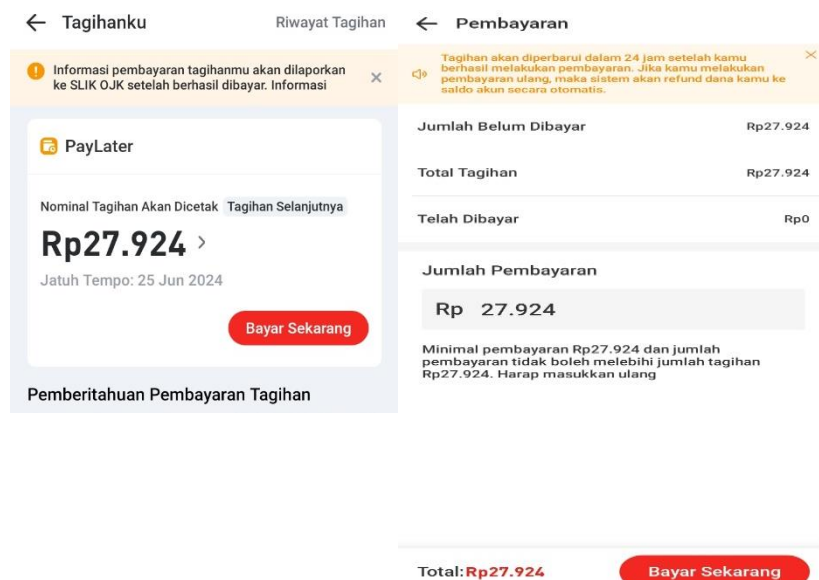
← Tagihanku

Riwayat Tagihan

Informasi pembayaran tagihanmu akan dilaporkan ke SLIK OJK setelah berhasil dibayar. Informasi ×

PayLater

Nominal Tagihan Akan Dicetak Tagihan Selanjutnya

Rp27.924 >

Jatuh Tempo: 25 Jun 2024

Bayar Sekarang

Pemberitahuan Pembayaran Tagihan

← Pembayaran

Tagihan akan diperbarui dalam 24 jam setelah kamu berhasil melakukan pembayaran. Jika kamu melakukan pembayaran ulang, maka sistem akan refund dana kamu ke saldo akun secara otomatis. ×

| Jumlah Belum Dibayar | Rp27.924 |
|---|---|
| Total Tagihan | Rp27.924 |
| Telah Dibayar | Rp0 |

Jumlah Pembayaran

Rp 27.924

Minimal pembayaran Rp27.924 dan jumlah pembayaran tidak boleh melebihi jumlah tagihan Rp27.924. Harap masukkan ulang

Total: Rp27.924

Bayar Sekarang